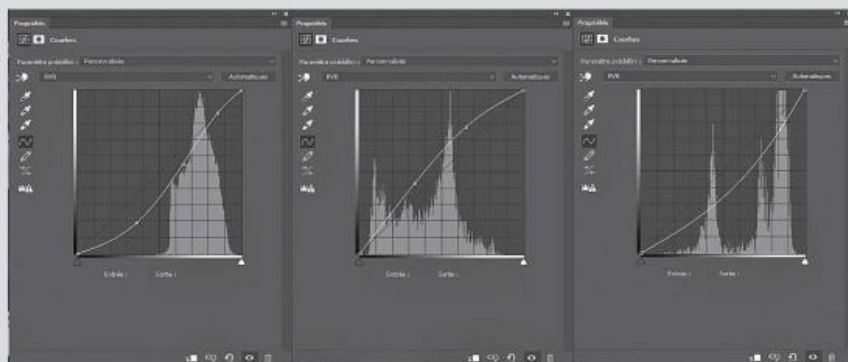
Propriétés
Courbes
Paramètre prédéfini : Personnalisé
RVB
Automatique
Entrée :
Sortie :

Propriétés
Courbes
Paramètre prédéfini : Personnalisé
RVB
Automatique
Entrée :
Sortie :

Propriétés
Courbes
Paramètre prédéfini : Personnalisé
RVB
Automatique
Entrée :
Sortie :